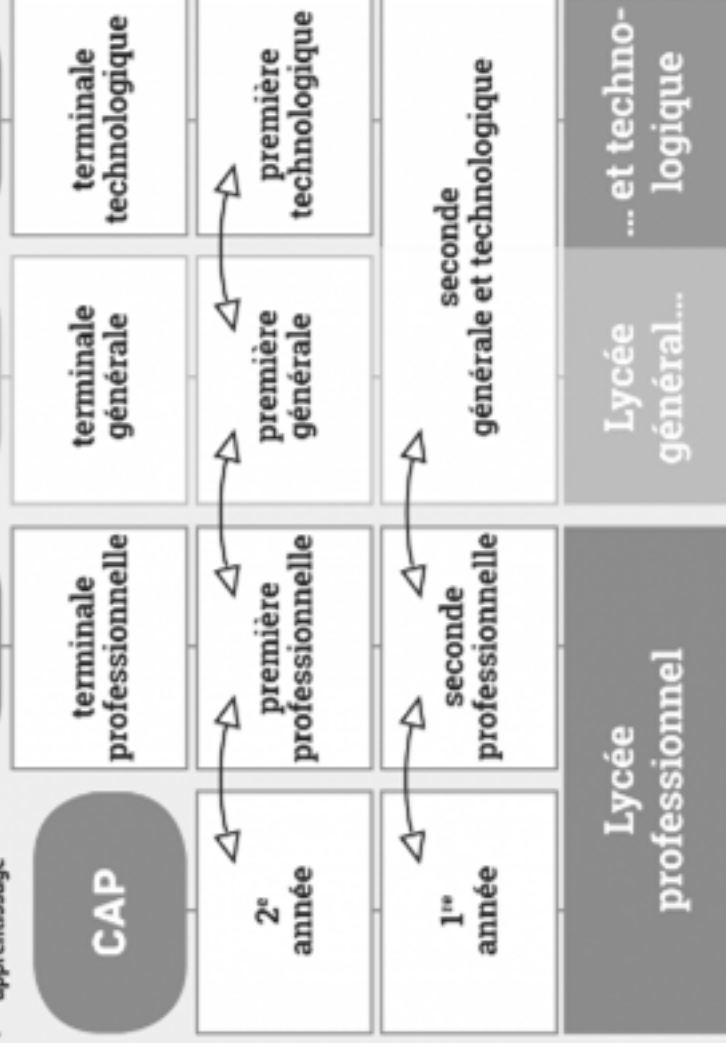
apprentissage

CAP

2$^e$ année

1$^{re}$ année

terminale professionnelle

première professionnelle

seconde professionnelle

Lycée professionnel

terminale générale

première générale

seconde générale et technologique

Lycée général...

terminale technologique

première technologique

... et technologique